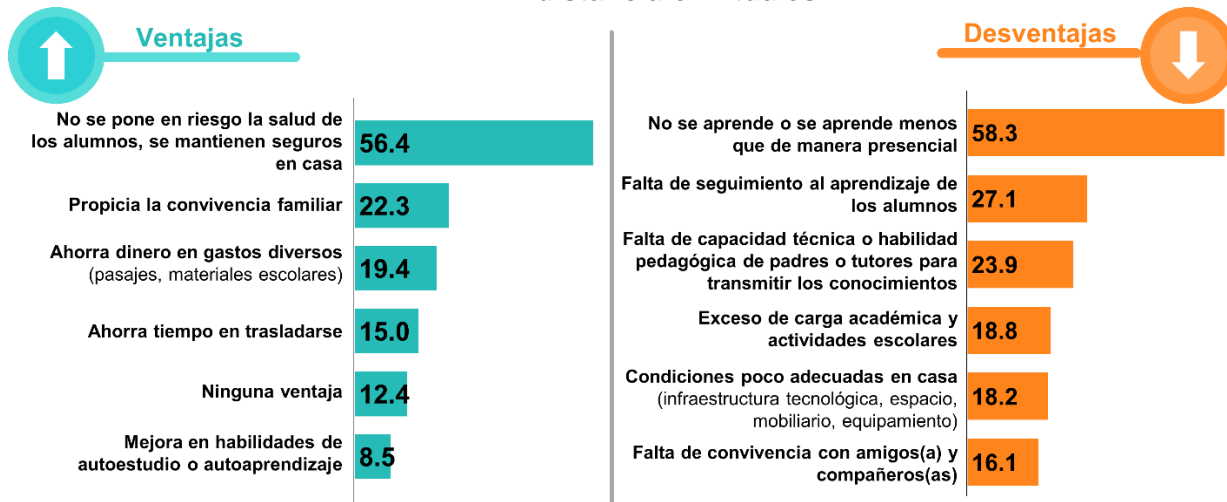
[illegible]

Ventajas

No se pone en riesgo la salud de los alumnos, se mantienen seguros en casa 56.4

Propicia la convivencia familiar 22.3

Ahorra dinero en gastos diversos (pasajes, materiales escolares) 19.4

Ahorra tiempo en trasladarse 15.0

Ninguna ventaja 12.4

Mejora en habilidades de autoestudio o autoaprendizaje 8.5

Desventajas

No se aprende o se aprende menos que de manera presencial 58.3

Falta de seguimiento al aprendizaje de los alumnos 27.1

Falta de capacidad técnica o habilidad pedagógica de padres o tutores para transmitir los conocimientos 23.9

Exceso de carga académica y actividades escolares 18.8

Condiciones poco adecuadas en casa (infraestructura tecnológica, espacio, mobiliario, equipamiento) 18.2

Falta de convivencia con amigos(a) y compañeros(as) 16.1